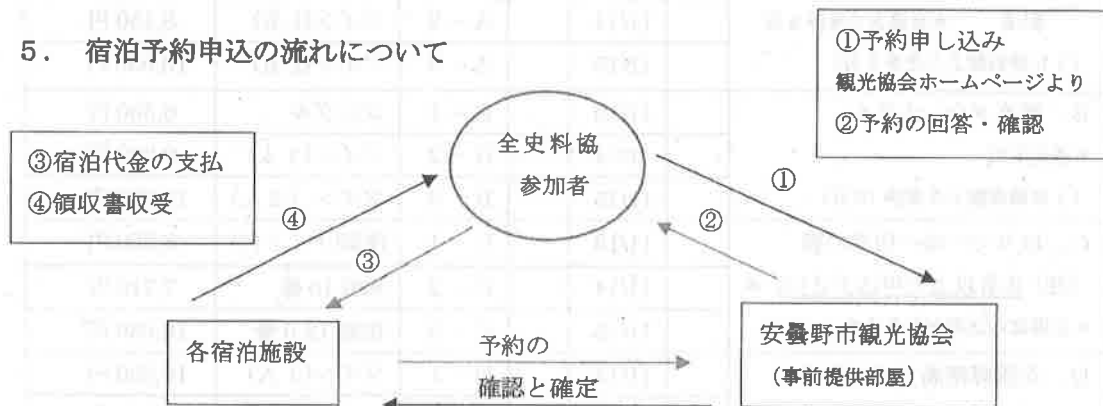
5. 宿泊予約申込の流れについて

①予約申し込み
観光協会ホームページより
②予約の回答・確認

③宿泊代金の支払
④領収書収受

全史料協
参加者

①

②

④

③

各宿泊施設

予約の
確認と確定

安曇野市観光協会
（事前提供部屋）